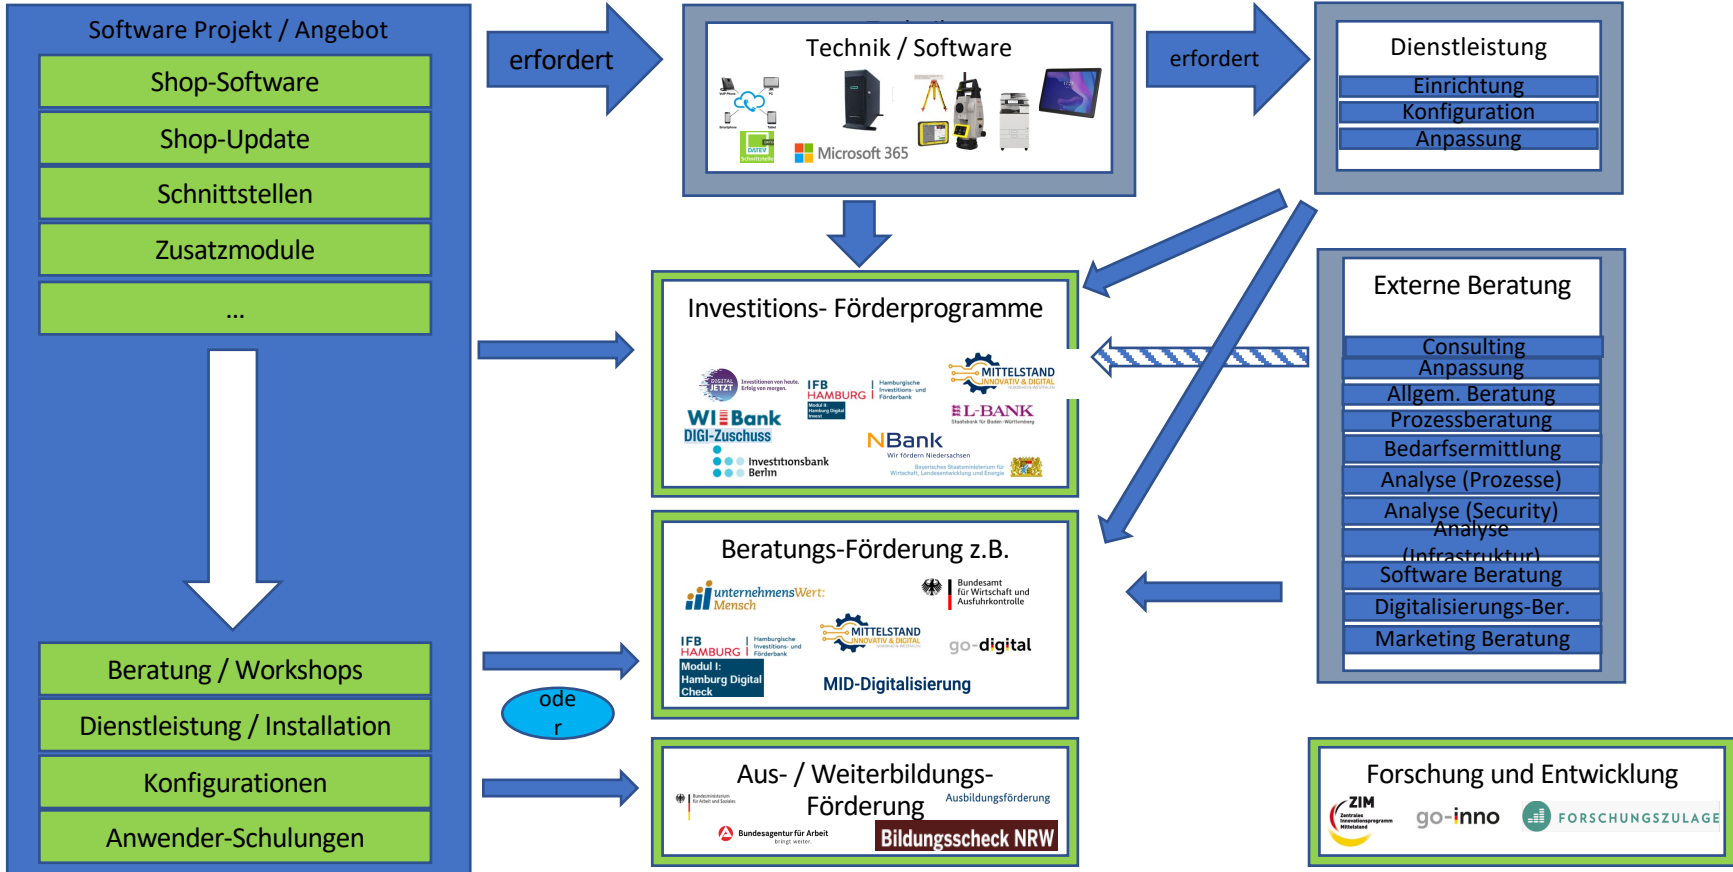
Software Projekt / Angebot

Shop-Software

Shop-Update

Schnittstellen

Zusatzmodule

...

Beratung / Workshops

Dienstleistung / Installation

Konfigurationen

Anwender-Schulungen

erfordert

Technik / Software

DATEV

Microsoft 365

erfordert

Dienstleistung

Einrichtung

Konfiguration

Anpassung

Investitions- Förderprogramme

DIGITAL JETZT Investitionen von heute. Erfolg von morgen.

IFB HAMBURG Hamburgische Investitions- und Förderbank

MITTELSTAND INNOVATIV & DIGITAL

WI Bank DIGI-Zuschuss

L-BANK

NBank Wir fördern Niedersachsen

Investitionsbank Berlin

Externe Beratung

Consulting

Anpassung

Allgem. Beratung

Prozessberatung

Bedarfsermittlung

Analyse (Prozesse)

Analyse (Security)

Analyse (Infrastruktur)

Software Beratung

Digitalisierungs-Ber.

Marketing Beratung

Beratungs-Förderung z.B.

unternehmensWert: Mensch

Bundesamt für Wirtschaft und Ausfuhrkontrolle

IFB HAMBURG Hamburgische Investitions- und Förderbank

Modul I: Hamburg Digital Check

MITTELSTAND INNOVATIV & DIGITAL

go-digital

MID-Digitalisierung

oder

Aus- / Weiterbildungs-Förderung

Ausbildungsförderung

Bundesagentur für Arbeit

Bildungsscheck NRW

Forschung und Entwicklung

ZIM

go-inno

FORSCHUNGSZULAGE